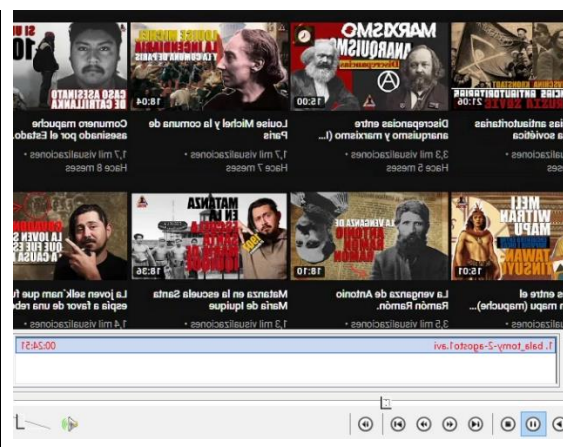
SU
10
CASO ASESINATO DE CATRILLANCA
LOUISE MICHEL LA INCENDIARIA DE LA COMUNA DE PARIS
10:04
MARXISMO ANARQUISMO
Discrepancias
15:00
21:06
Comunero mapuche asesinado por el Estado...
1,7 mil visualizaciones • Hace 8 meses
Louise Michel y la comuna de París
1,7 mil visualizaciones • Hace 7 meses
Discrepancias entre anarquismo y marxismo (I...
3,3 mil visualizaciones • Hace 5 meses
...les antiautoritarias ...la soviética
...visualizaciones • Hace ... meses
LA JOVEN S... QUE FUE ES... A CAUSA...
MATANZA EN LA ESCUELA
18:36
LA VENGANZA DE ANTONIO RAMÓN RAMÓN
18:10
MELI WITRAN MAPU
15:37
La joven selk'nam que fue espía a favor de una rebe...
Matanza en la escuela Santa María de Iquique
1,3 mil visualizaciones •
La venganza de Antonio Ramón Ramón.
3,5 mil visualizaciones •
...en mapu (mapuche)...
1. bala_tomy-2-agosto1.avi
00:24:51